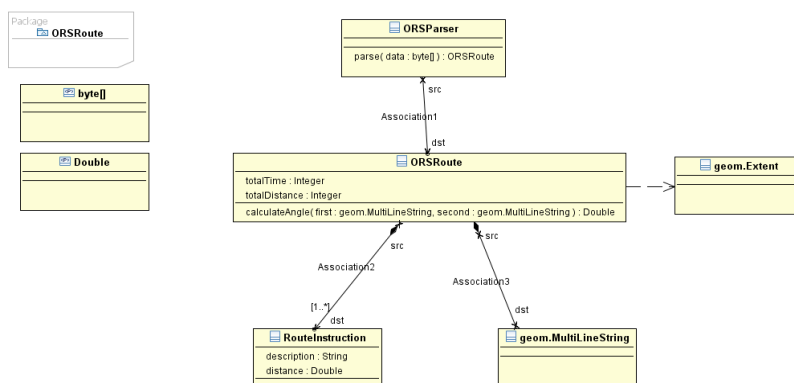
Package
ORSRoute

byte[]

Double

ORSParser

parse( data : byte[] ) : ORSRoute

src

Association1

dst

ORSRoute

totalTime : Integer
totalDistance : Integer

calculateAngle( first : geom.MultiLineString, second : geom.MultiLineString ) : Double

geom.Extent

src

src

Association2

Association3

[1..*]

dst

dst

RouteInstruction

description : String
distance : Double

geom.MultiLineString